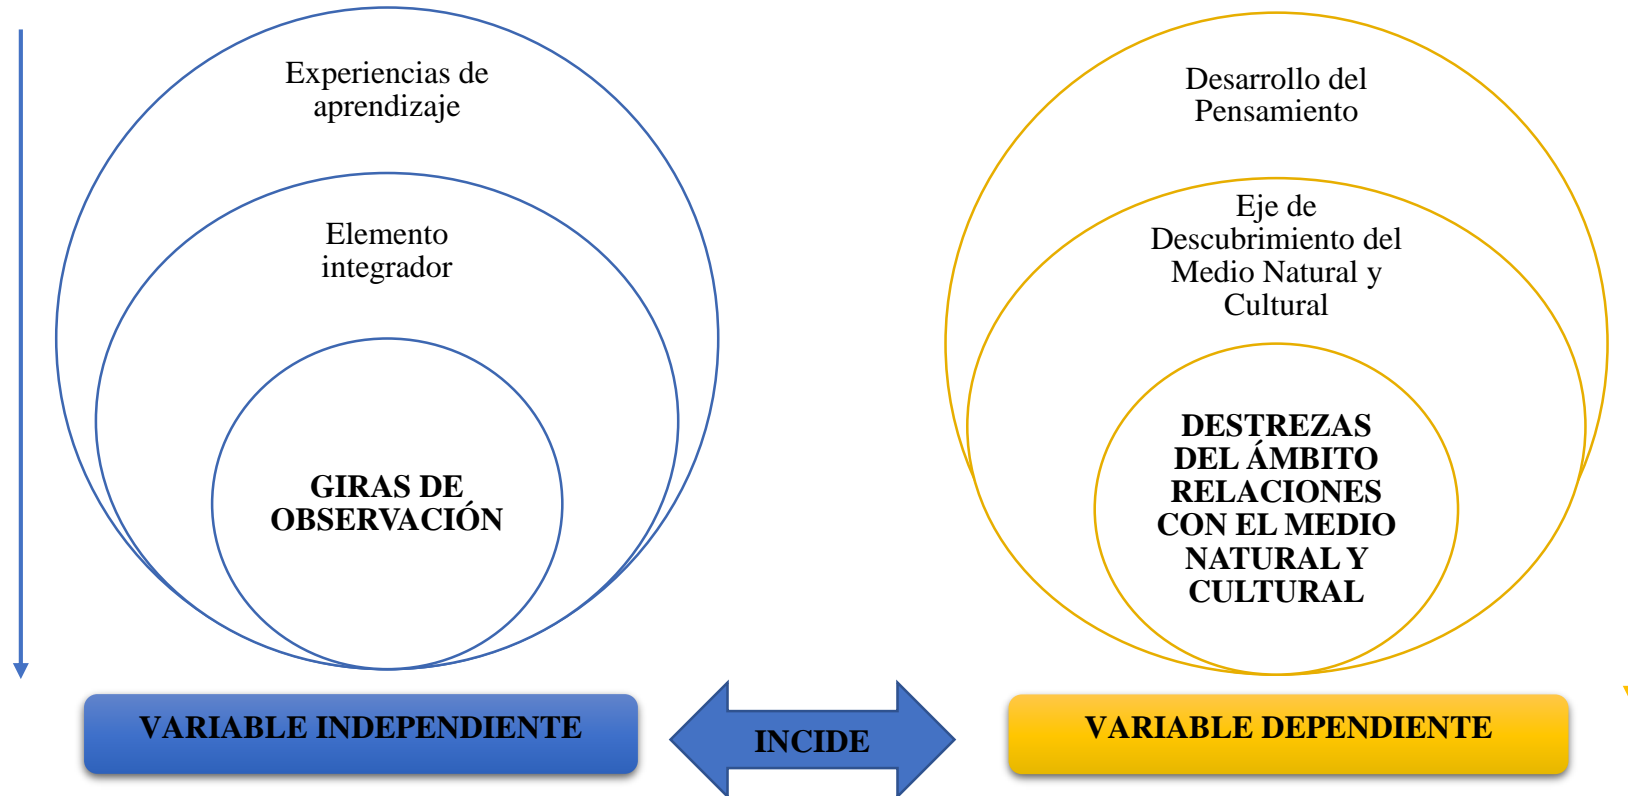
Experiencias de aprendizaje

Elemento integrador

GIRAS DE OBSERVACIÓN

Desarrollo del Pensamiento

Eje de Descubrimiento del Medio Natural y Cultural

DESTREZAS DEL ÁMBITO RELACIONES CON EL MEDIO NATURAL Y CULTURAL

VARIABLE INDEPENDIENTE

INCIDE

VARIABLE DEPENDIENTE